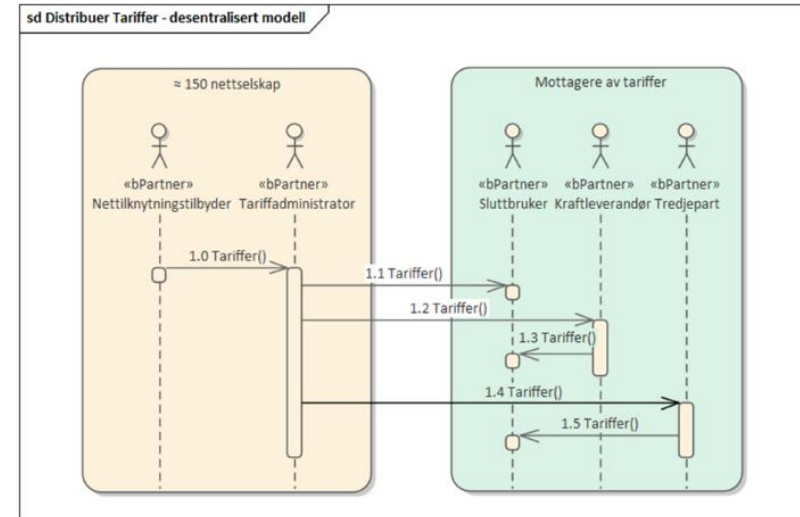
sd Distribuer Tariffer - desentralisert modell

≈ 150 nettselskap

«bPartner»
Nettilknytningstilbyder

«bPartner»
Tariffadministrator

Mottagere av tariffer

«bPartner»
Sluttbruker

«bPartner»
Kraftleverandør

«bPartner»
Tredjepart

1.0 Tariffer()

1.1 Tariffer()

1.2 Tariffer()

1.3 Tariffer()

1.4 Tariffer()

1.5 Tariffer()